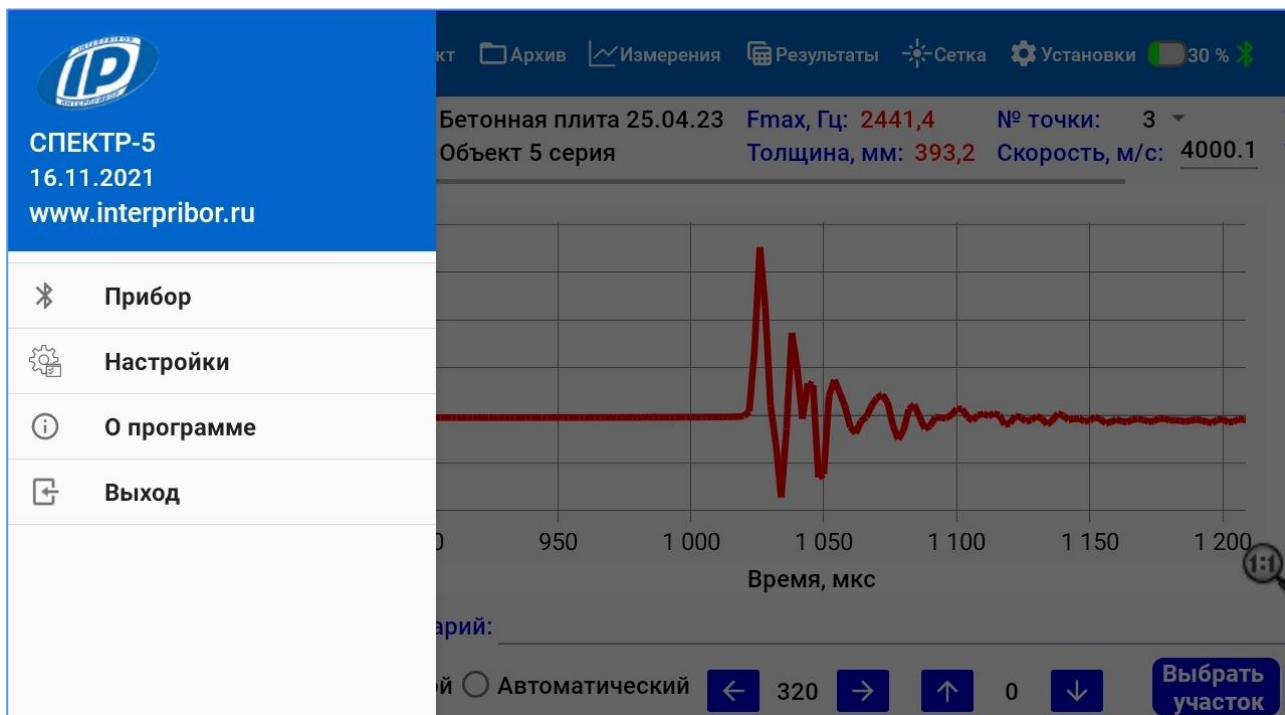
IP

СПЕКТР-5
16.11.2021
www.interpribor.ru

Прибор

Настройки

О программе

Выход

кт Архив Измерения Результаты Сетка Установки 30 %

Бетонная плита 25.04.23
Объект 5 серия

Fmax, Гц: 2441,4
Толщина, мм: 393,2

№ точки: 3
Скорость, м/с: 4000.1

0 950 1 000 1 050 1 100 1 150 1 200

Время, мкс

1:1

арий:

й Автоматический ← 320 → ↑ 0 ↓ Выбрать участок